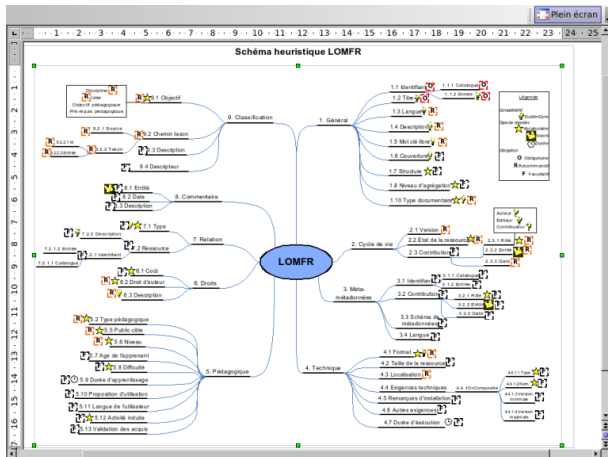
Plein écran

Schéma heuristique LOMFR

LOMFR

1. Général
1.1 Identifiant
1.1.1 Catalogue
1.1.2 Entrée
1.2 Titre
1.3 Langue
1.4 Description
1.5 Mot clé libre
1.6 Couverture
1.7 Structure
1.8 Niveau d'agrégation
1.10 Type documentaire

Légende
Simplicité
Dublin Core
Spécificité
Obligation
O Obligatoire
R Recommandé
F Facultatif

2. Cycle de vie
2.1 Version
2.2 État de la ressource
2.3 Contribution
2.3.1 Rôle
2.3.2 Entité
2.3.3 Date
Auteur
Éditeur
Contributeur

3. Méta-métadonnées
3.1 Identifiant
3.1.1 Catalogue
3.1.2 Entrée
3.2 Contribution
3.2.1 Rôle
3.2.2 Entité
3.2.3 Date
3.3 Schéma de métadonnées
3.4 Langue

4. Technique
4.1 Format
4.2 Taille de la ressource
4.3 Localisation
4.4 Exigences techniques
4.4.1 Type
4.4.2 Nom
4.4.3 Version minimale
4.4.4 Version maximale
4.4.10 Composite
4.5 Remarques d'installation
4.6 Autres exigences
4.7 Durée d'exécution

9. Classification
9.1 Objectif
Discipline
Idée
Objectif pédagogique
Pré-requis pédagogique
9.2 Chemin taxon
9.2.1 Source
9.2.2 Taxon
9.2.2.1 Id
9.2.2.2 Entrée
9.3 Description
9.4 Descripteur

8. Commentaire
8.1 Entité
8.2 Date
8.3 Description

7. Relation
7.1 Type
7.2 Ressource
7.2.2 Description
7.2.1 Identifiant
7.2.1.1 Catalogue
7.2.1.2 Entrée

6. Droits
6.1 Coût
6.2 Droit d'auteur
6.3 Description

5. Pédagogique
5.2 Type pédagogique
5.5 Public cible
5.6 Niveau
5.7 Age de l'apprenant
5.8 Difficulté
5.9 Durée d'apprentissage
5.10 Proposition d'utilisation
5.11 Langue de l'utilisateur
5.12 Activité induite
5.13 Validation des acquis